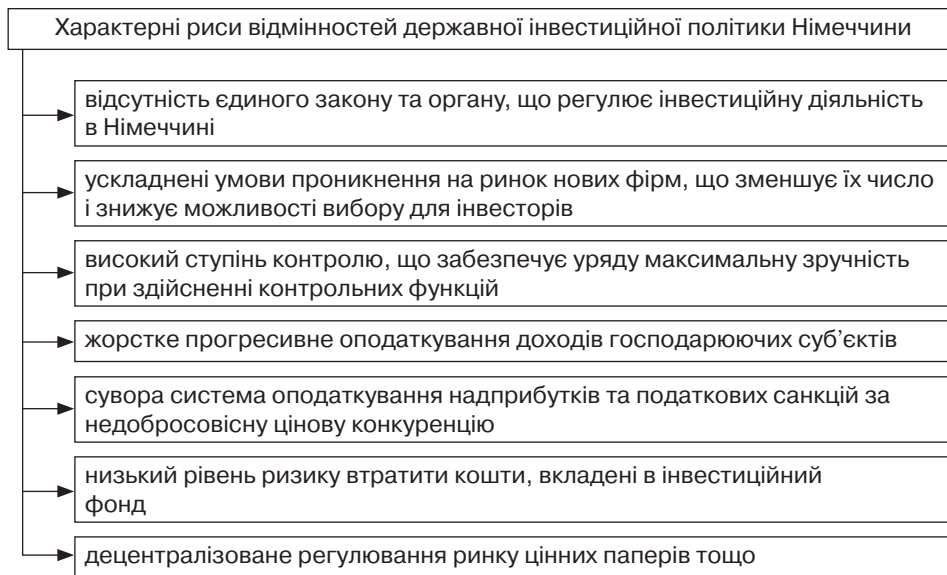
Характерні риси відмінностей державної інвестиційної політики Німеччини

відсутність єдиного закону та органу, що регулює інвестиційну діяльність в Німеччині

ускладнені умови проникнення на ринок нових фірм, що зменшує їх число і знижує можливості вибору для інвесторів

високий ступінь контролю, що забезпечує уряду максимальну зручність при здійсненні контрольних функцій

жорстке прогресивне оподаткування доходів господарюючих суб'єктів

сувора система оподаткування надприбутків та податкових санкцій за недобросовісну цінову конкуренцію

низький рівень ризику втратити кошти, вкладені в інвестиційний фонд

децентралізоване регулювання ринку цінних паперів тощо